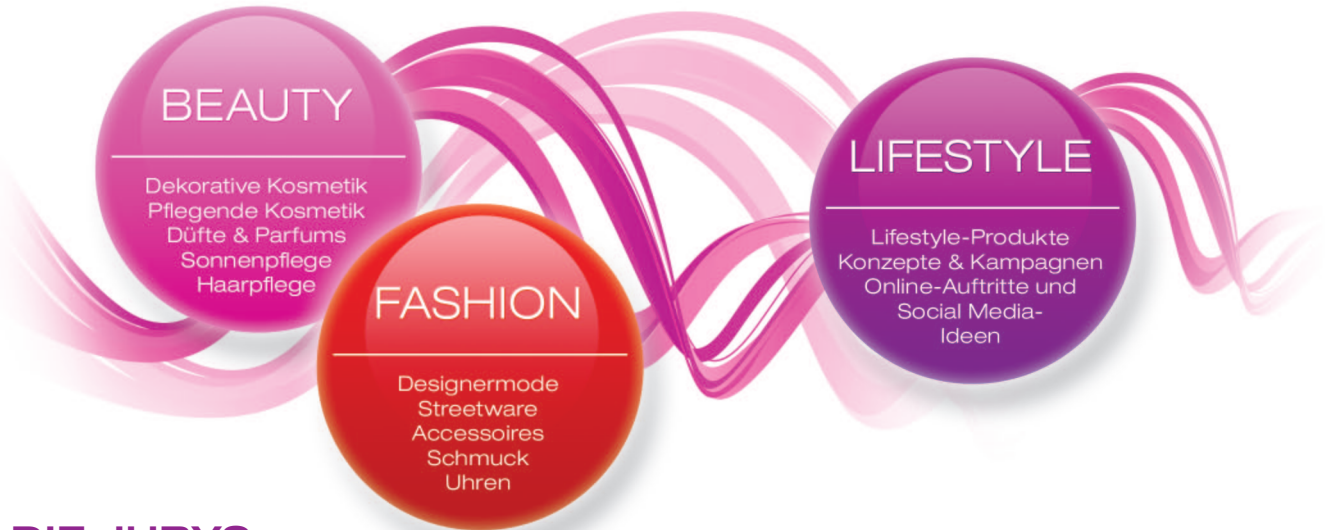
BEAUTY

Dekorative Kosmetik
Pflegende Kosmetik
Düfte & Parfums
Sonnenpflege
Haarpflege

FASHION

Designermode
Streetware
Accessoires
Schmuck
Uhren

LIFESTYLE

Lifestyle-Produkte
Konzepte & Kampagnen
Online-Auftritte und
Social Media-
Ideen

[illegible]